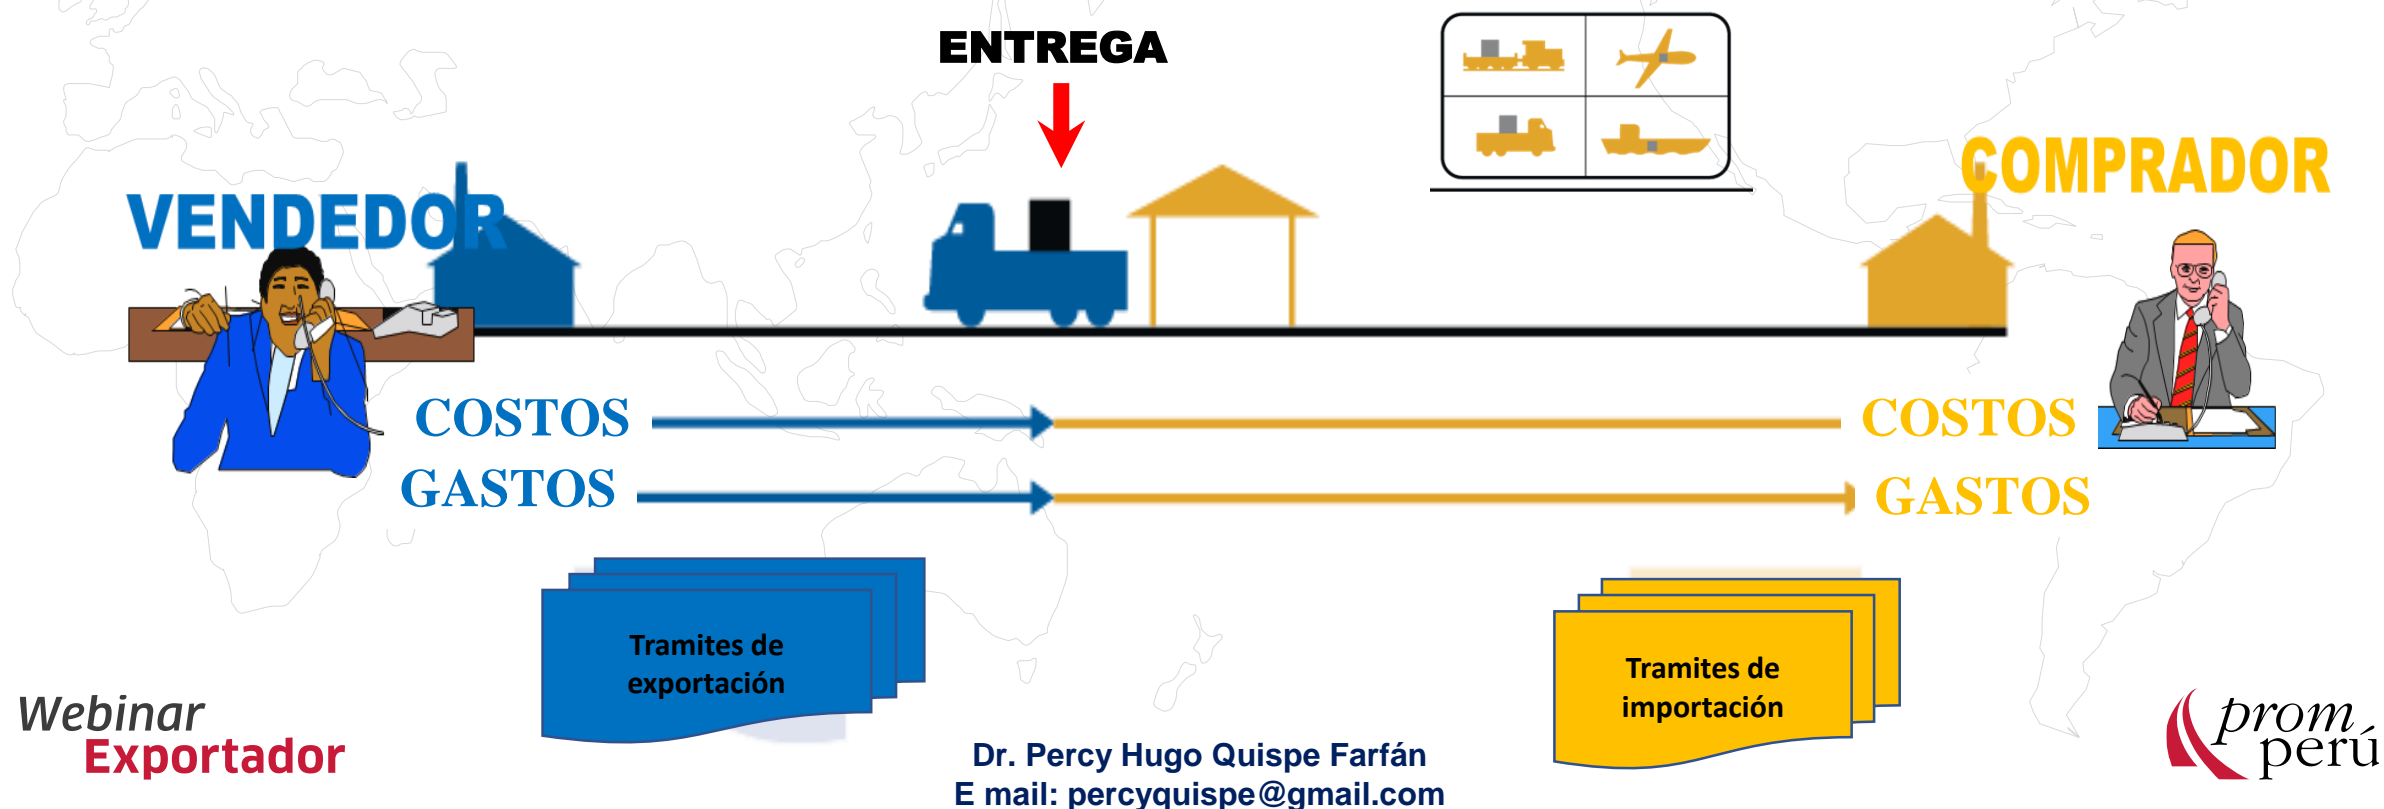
ENTREGA

VENDEDOR

COMPRADOR

COSTOS

GASTOS

COSTOS

GASTOS

Tramites de exportación

Tramites de importación

Webinar Exportador

Dr. Percy Hugo Quispe Farfán
E mail: percyquispe@gmail.com

prom perú